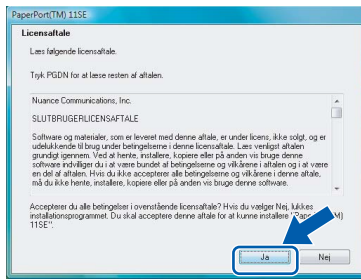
PaperPort(TM) 11SE

Licensaftale

Læs følgende licensaftale.

Tryk PGDN for at læse resten af aftalen.

Nuance Communications, Inc.

SLUTBRUGERLICENSAFTALE

Software og materialer, som er leveret med denne aftale, er under licens, ikke solgt, og er udelukkende til brug under betingelserne i denne licensaftale. Læs venligst aftalen grundigt igennem. Ved at hente, installere, kopiere eller på anden vis bruge denne software indvilliger du i at være bundet af betingelserne og vilkårene i aftalen og i at være en del af aftalen. Hvis du ikke accepterer alle betingelserne og vilkårene i denne aftale, må du ikke hente, installere, kopiere eller på anden vis bruge denne software.

Accepterer du alle betingelser i ovenstående licensaftale? Hvis du vælger Nej, lukkes installationsprogrammet. Du skal acceptere denne aftale for at kunne installere "Pape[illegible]M) 11SE".

Ja

Nej